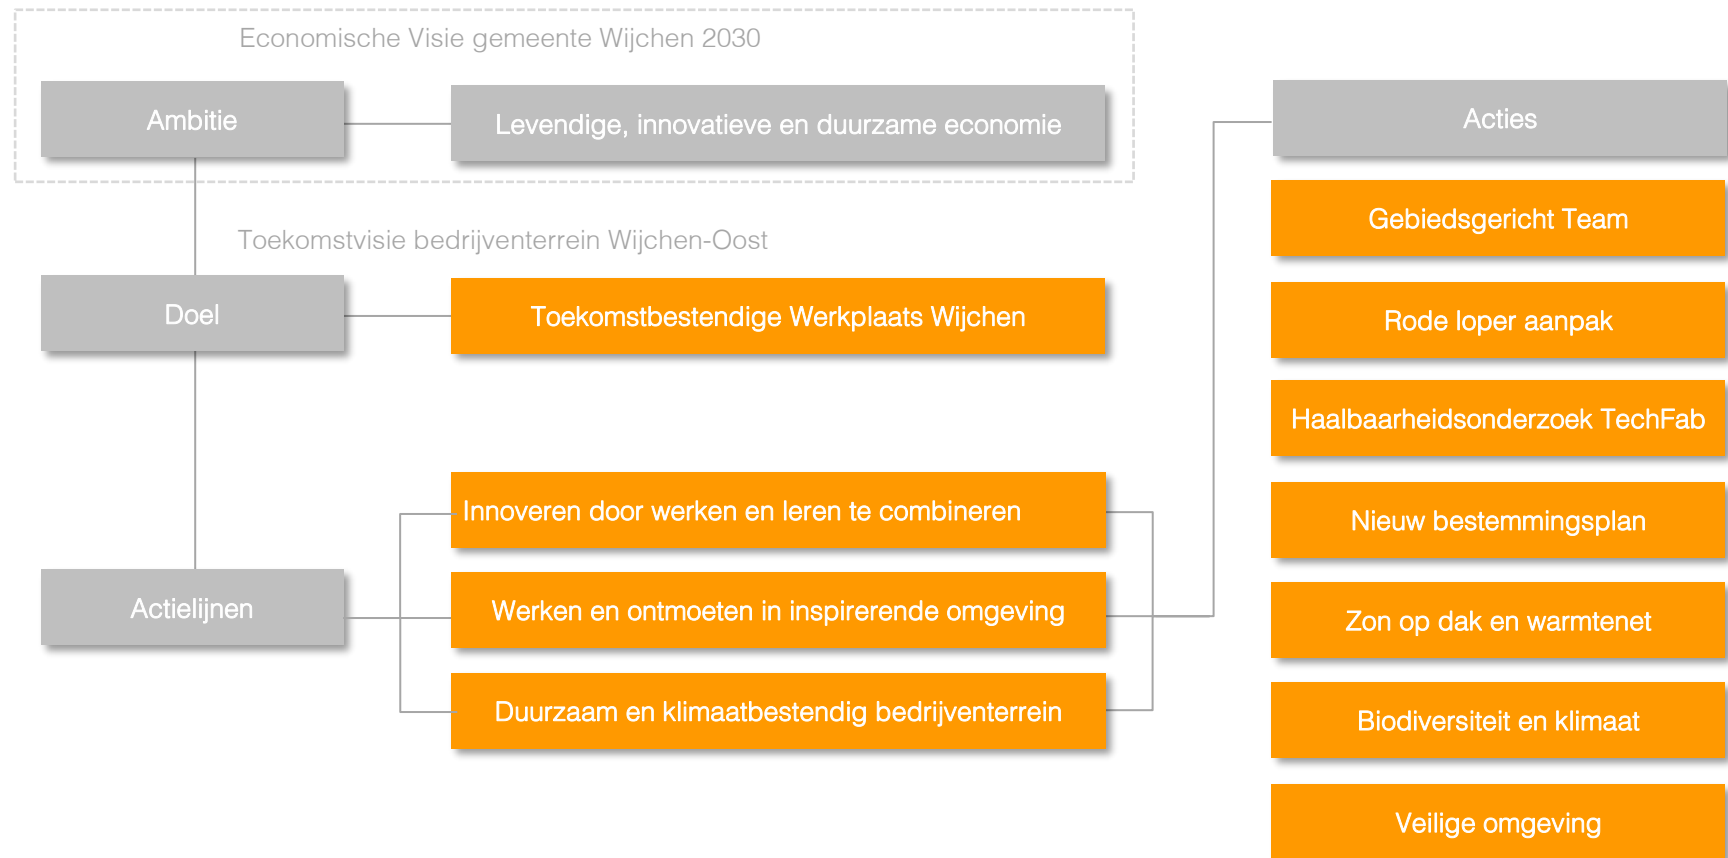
Economische Visie gemeente Wijchen 2030

Ambitie

Levendige, innovatieve en duurzame economie

Toekomstvisie bedrijventerrein Wijchen-Oost

Doel

Toekomstbestendige Werkplaats Wijchen

Actielijnen

Innoveren door werken en leren te combineren

Werken en ontmoeten in inspirerende omgeving

Duurzaam en klimaatbestendig bedrijventerrein

Acties

Gebiedsgericht Team

Rode loper aanpak

Haalbaarheidsonderzoek TechFab

Nieuw bestemmingsplan

Zon op dak en warmtenet

Biodiversiteit en klimaat

Veilige omgeving